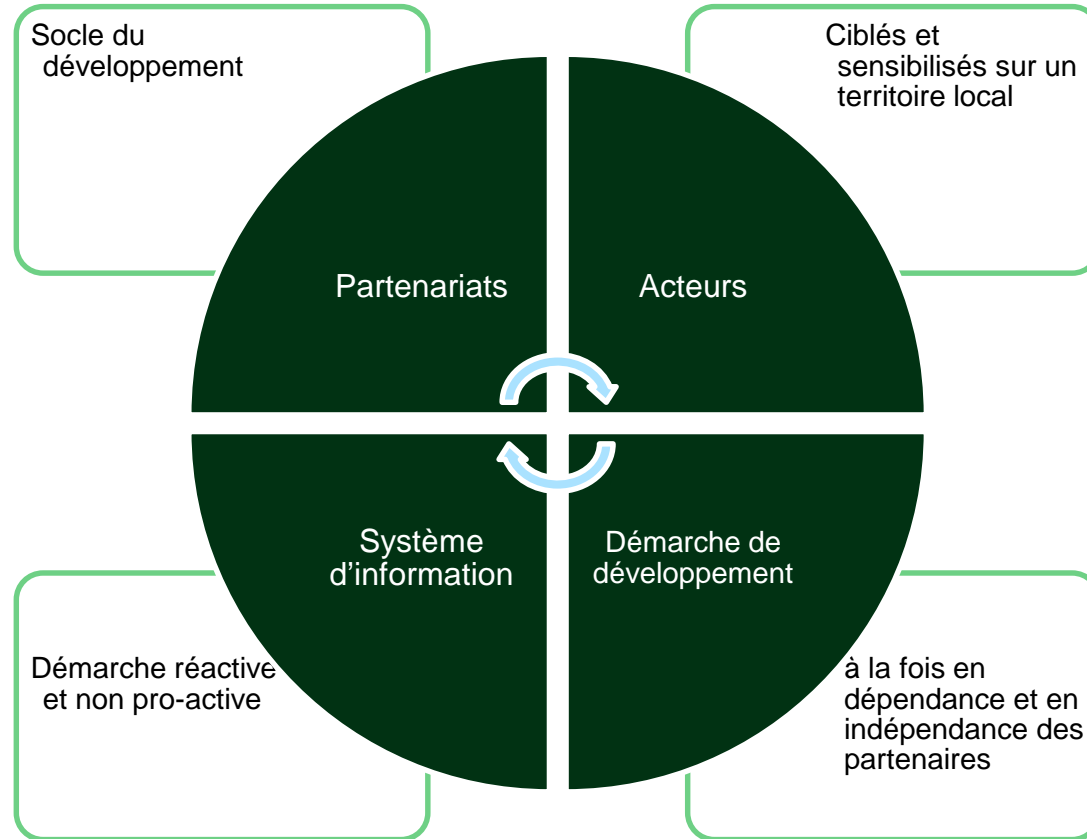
Socle du développement

Ciblés et sensibilisés sur un territoire local

Partenariats

Acteurs

Système d’information

Démarche de développement

Démarche réactive et non pro-active

à la fois en dépendance et en indépendance des partenaires